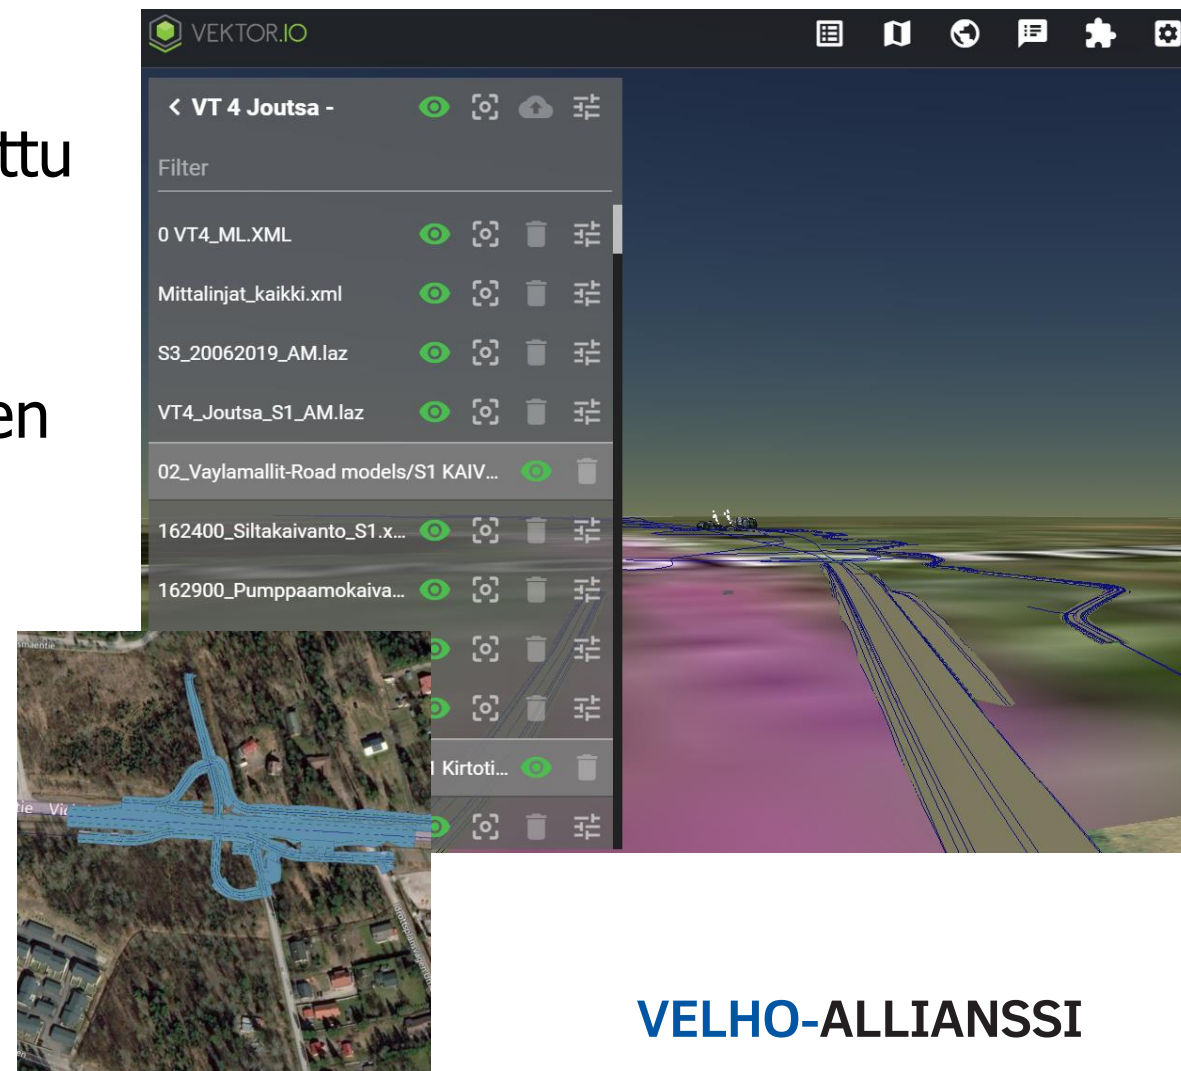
ttu

en

VEKTOR.IO

< VT 4 Joutsa -

Filter

0 VT4_ML.XML

Mittalinjat_kaikki.xml

S3_20062019_AM.laz

VT4_Joutsa_S1_AM.laz

02_Vaylamallit-Road models/S1 KAIV...

162400_Siltakaivanto_S1.x...

162900_Pumppaamokaiva...

Kirtoti...

smaentie

tie Vi

VELHO-ALLIANSSI